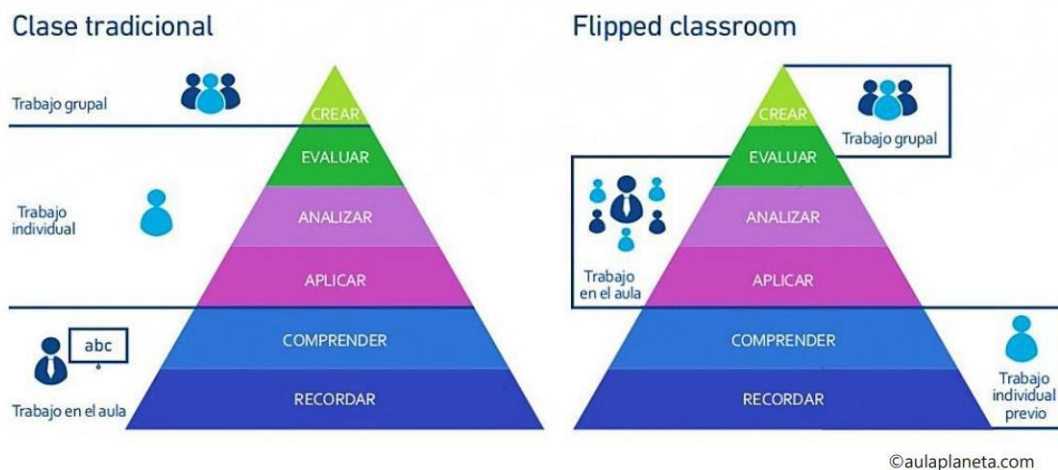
Clase tradicional

Trabajo grupal

CREAR

EVALUAR

Trabajo individual

ANALIZAR

APLICAR

abc

COMPRENDER

Trabajo en el aula

RECORDAR

Flipped classroom

CREAR

Trabajo grupal

EVALUAR

ANALIZAR

Trabajo en el aula

APLICAR

COMPRENDER

RECORDAR

Trabajo individual previo

©aulaplaneta.com